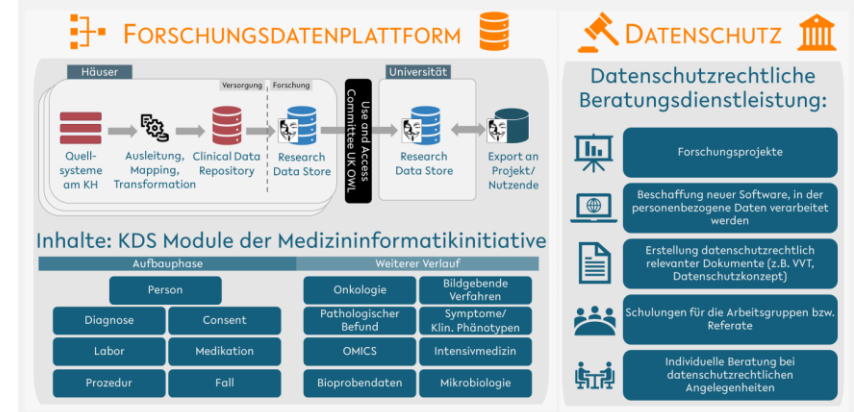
Forschungsdatenplattform

Häuser

Versorgung

Forschung

Quellsysteme am KH

Ausleitung, Mapping, Transformation

Clinical Data Repository

Research Data Store

Use and Access Committee UK OWL

Universität

Research Data Store

Export an Projekt/ Nutzende

Inhalte: KDS Module der Medizininformatikinitiative

| Aufbauphase | | Weiterer Verlauf | |
|---|---|---|---|
| Person | | Onkologie | Bildgebende Verfahren |
| Diagnose | Consent | Pathologischer Befund | Symptome/ Klin. Phänotypen |
| Labor | Medikation | OMICS | Intensivmedizin |
| Prozedur | Fall | Bioprobendaten | Mikrobiologie |

Datenschutz

Datenschutzrechtliche Beratungsdienstleistung:

Forschungsprojekte

Beschaffung neuer Software, in der personenbezogene Daten verarbeitet werden

Erstellung datenschutzrechtlich relevanter Dokumente (z.B. VVT, Datenschutzkonzept)

Schulungen für die Arbeitsgruppen bzw. Referate

Individuelle Beratung bei datenschutzrechtlichen Angelegenheiten